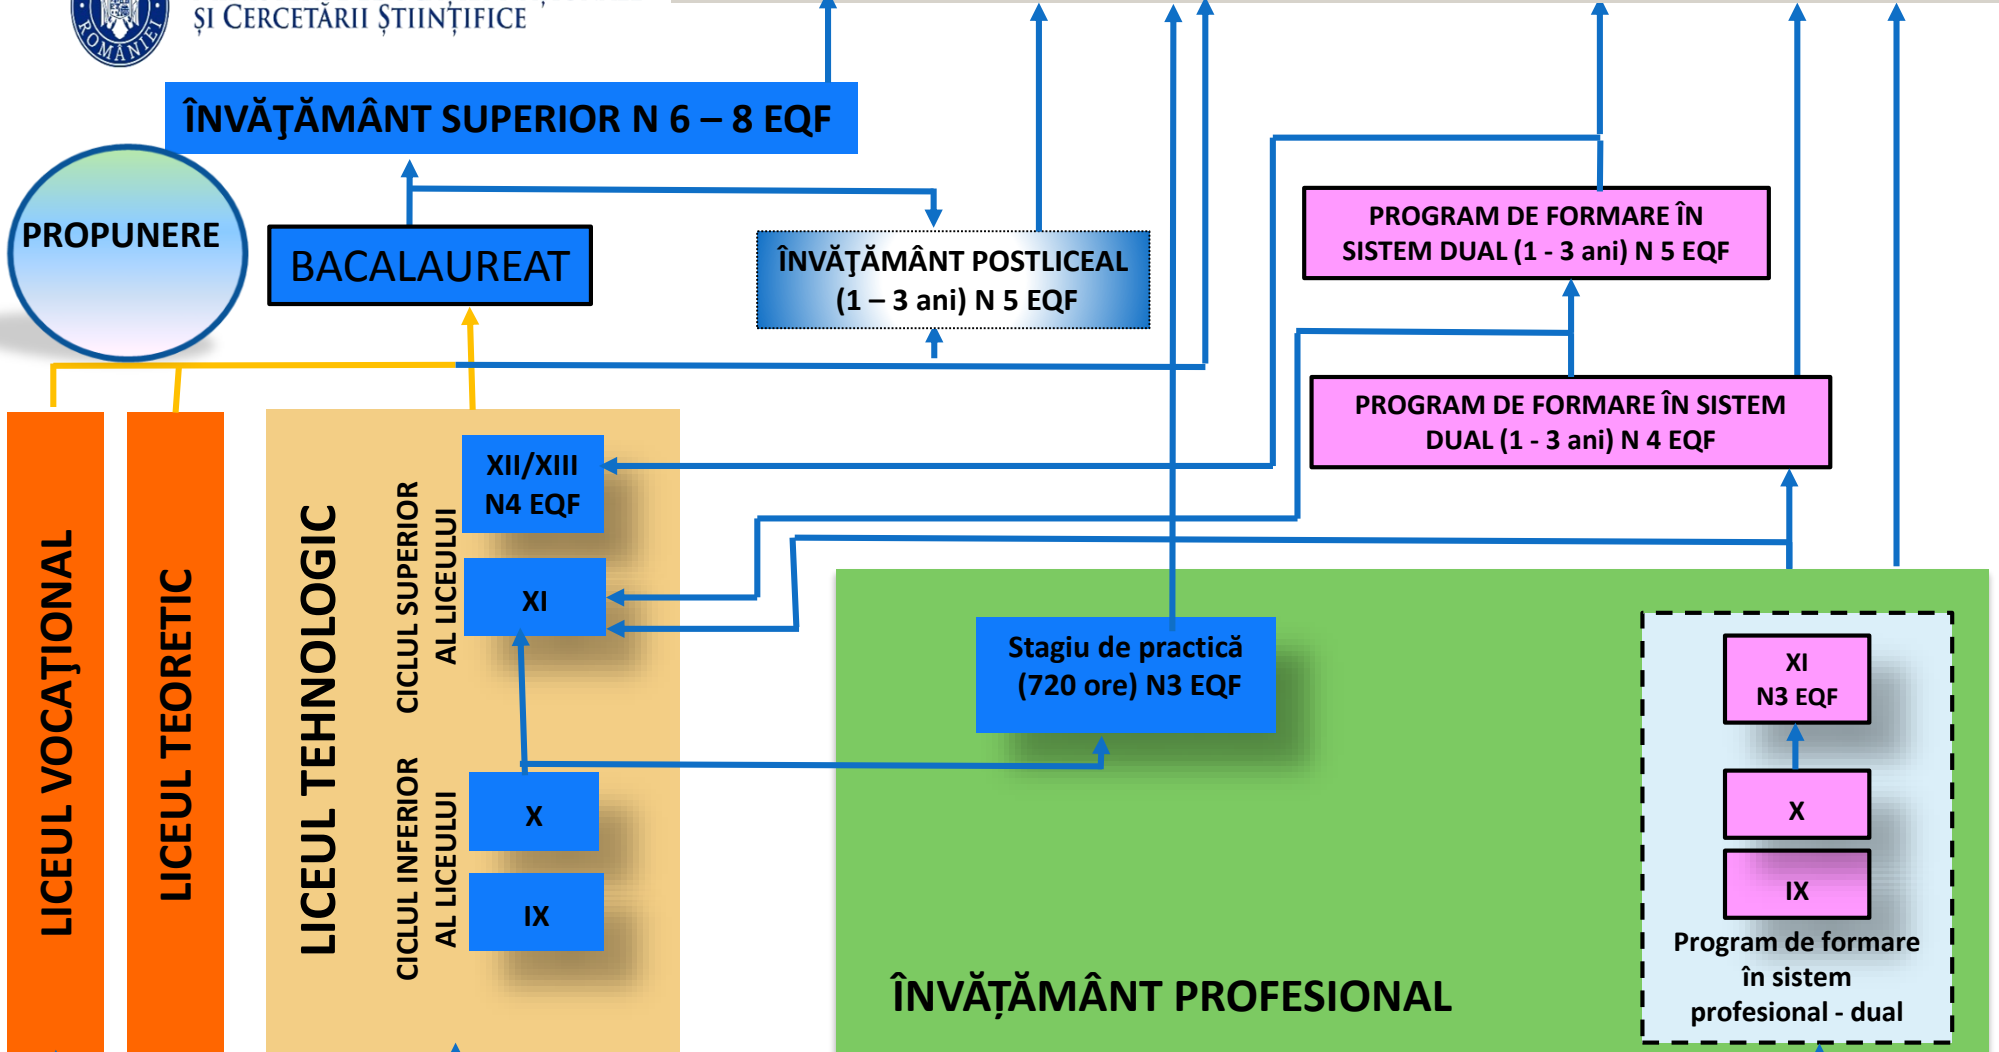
ROMÂNIEI

ŞI CERCETĂRII ŞTIINŢIFICE

ÎNVĂŢĂMÂNT SUPERIOR N 6 – 8 EQF

PROPUNERE

BACALAUREAT

ÎNVĂŢĂMÂNT POSTLICEAL (1 – 3 ani) N 5 EQF

PROGRAM DE FORMARE ÎN SISTEM DUAL (1 - 3 ani) N 5 EQF

PROGRAM DE FORMARE ÎN SISTEM DUAL (1 - 3 ani) N 4 EQF

LICEUL VOCAŢIONAL

LICEUL TEORETIC

LICEUL TEHNOLOGIC

CICLUL SUPERIOR AL LICEULUI

XII/XIII N4 EQF

XI

CICLUL INFERIOR AL LICEULUI

X

IX

Stagiu de practică (720 ore) N3 EQF

XI N3 EQF

X

IX

Program de formare în sistem profesional - dual

ÎNVĂŢĂMÂNT PROFESIONAL